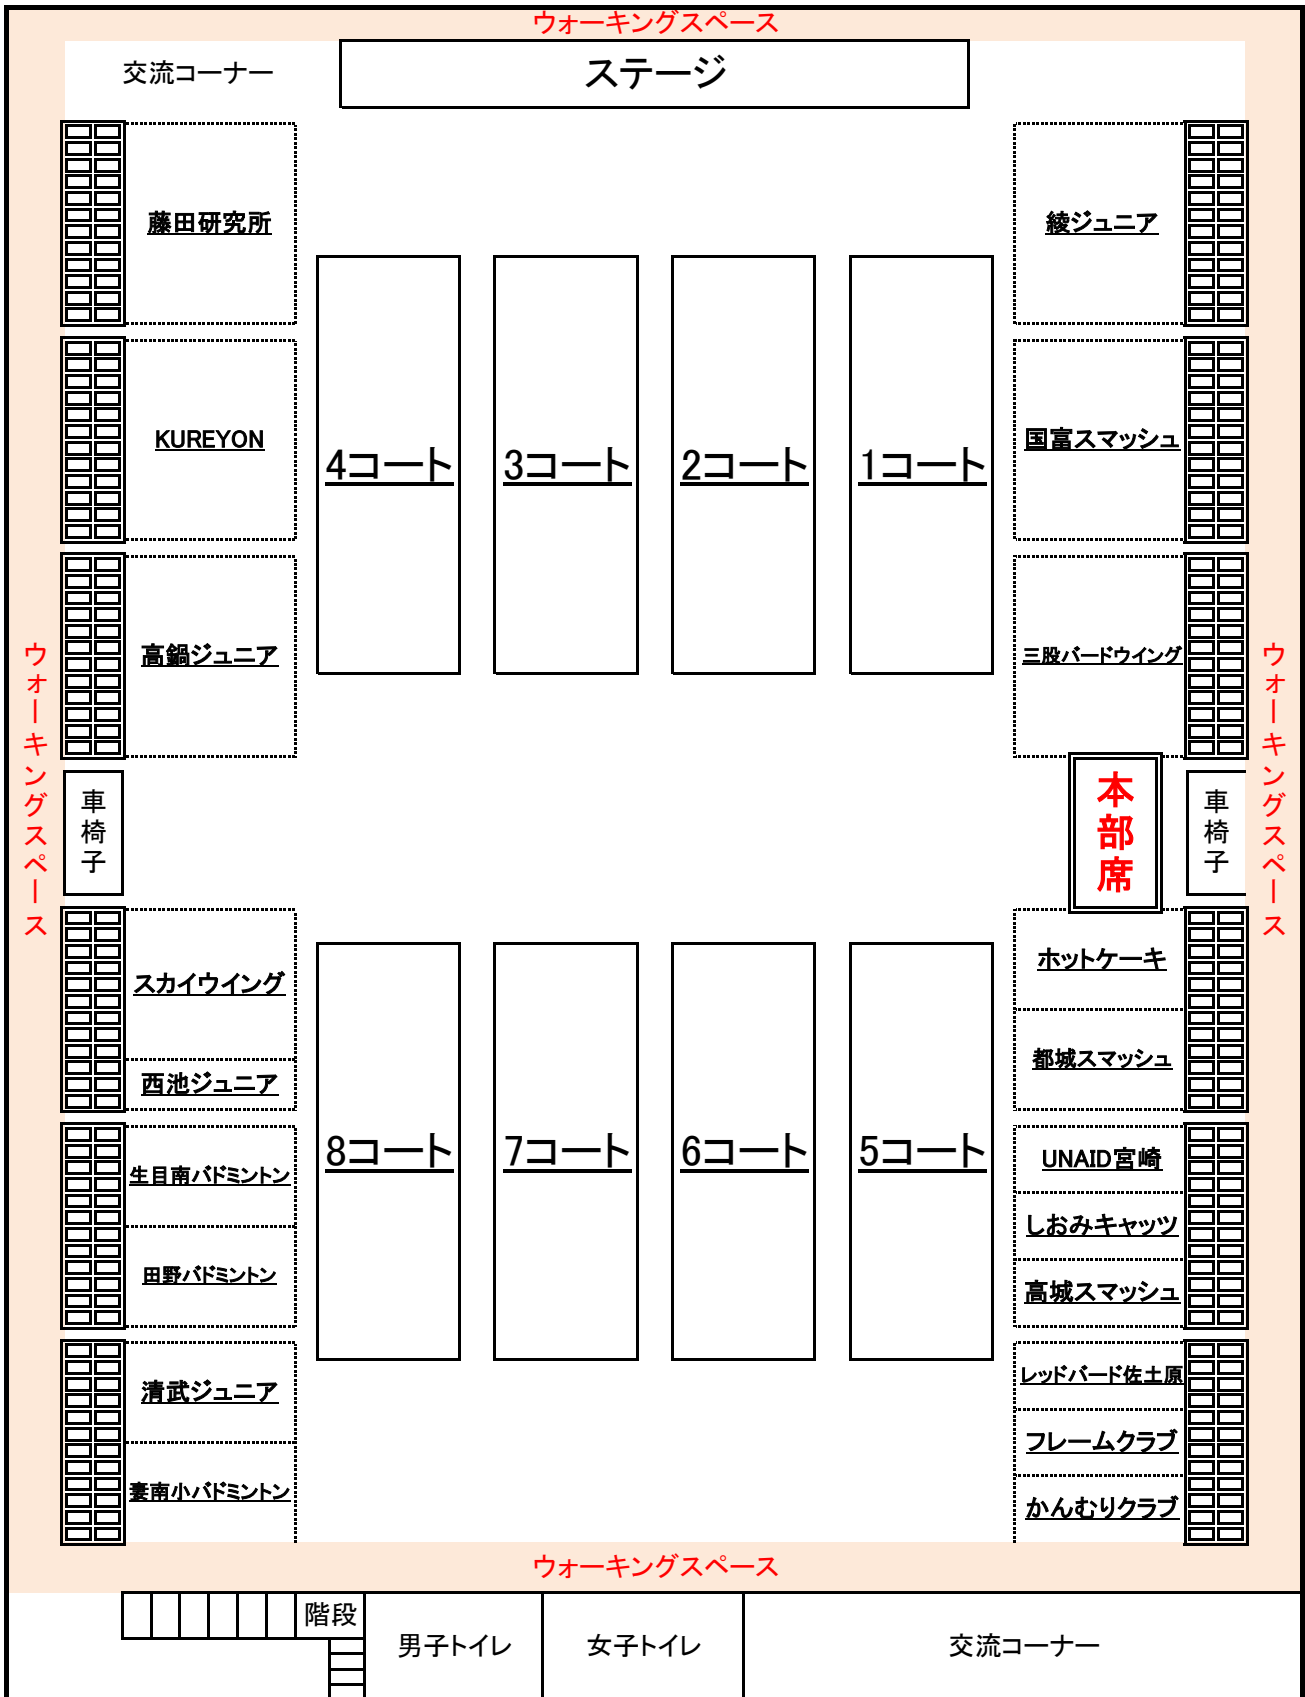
ウォーキングスペース

交流コーナー

ステージ

藤田研究所

KUREYON

高鍋ジュニア

車椅子

4コート

3コート

2コート

1コート

綾ジュニア

国富スマッシュ

三股バードウイング

本部席

車椅子

ウォーキングスペース

ウォーキングスペース

スカイウイング

西池ジュニア

生目南バドミントン

田野バドミントン

清武ジュニア

妻南小バドミントン

8コート

7コート

6コート

5コート

ホットケーキ

都城スマッシュ

UNAID宮崎

しおみキャッツ

高城スマッシュ

レッドバード佐土原

フレームクラブ

かんむりクラブ

ウォーキングスペース

階段

男子トイレ

女子トイレ

交流コーナー